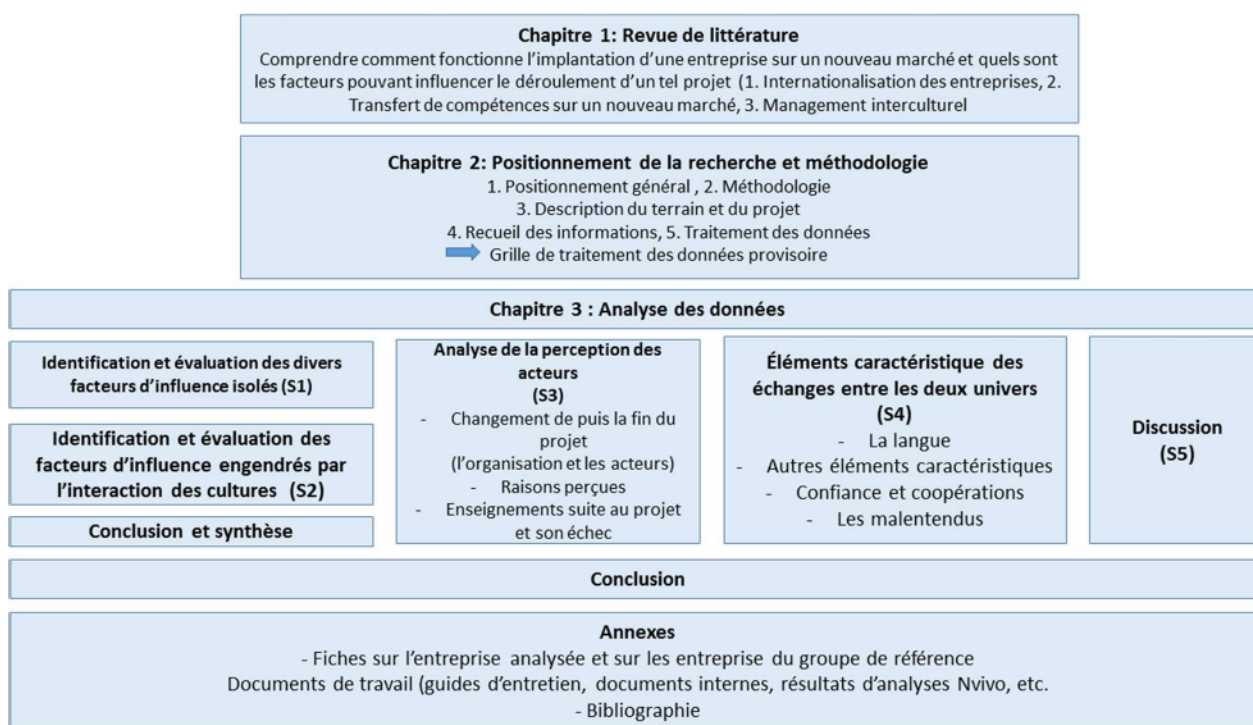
**Chapitre 1: Revue de littérature**
Comprendre comment fonctionne l'implantation d'une entreprise sur un nouveau marché et quels sont les facteurs pouvant influencer le déroulement d'un tel projet (1. Internationalisation des entreprises, 2. Transfert de compétences sur un nouveau marché, 3. Management interculturel

**Chapitre 2: Positionnement de la recherche et méthodologie**
1. Positionnement général , 2. Méthodologie
3. Description du terrain et du projet
4. Recueil des informations, 5. Traitement des données
Grille de traitement des données provisoire

**Chapitre 3 : Analyse des données**

**Identification et évaluation des divers facteurs d'influence isolés (S1)**

**Identification et évaluation des facteurs d'influence engendrés par l'interaction des cultures (S2)**

**Conclusion et synthèse**

**Analyse de la perception des acteurs (S3)**
- Changement de puis la fin du projet (l'organisation et les acteurs)
- Raisons perçues
- Enseignements suite au projet et son échec

**Éléments caractéristique des échanges entre les deux univers (S4)**
- La langue
- Autres éléments caractéristiques
- Confiance et coopérations
- Les malentendus

**Discussion (S5)**

**Conclusion**

**Annexes**
- Fiches sur l'entreprise analysée et sur les entreprise du groupe de référence
Documents de travail (guides d'entretien, documents internes, résultats d'analyses Nvivo, etc.
- Bibliographie